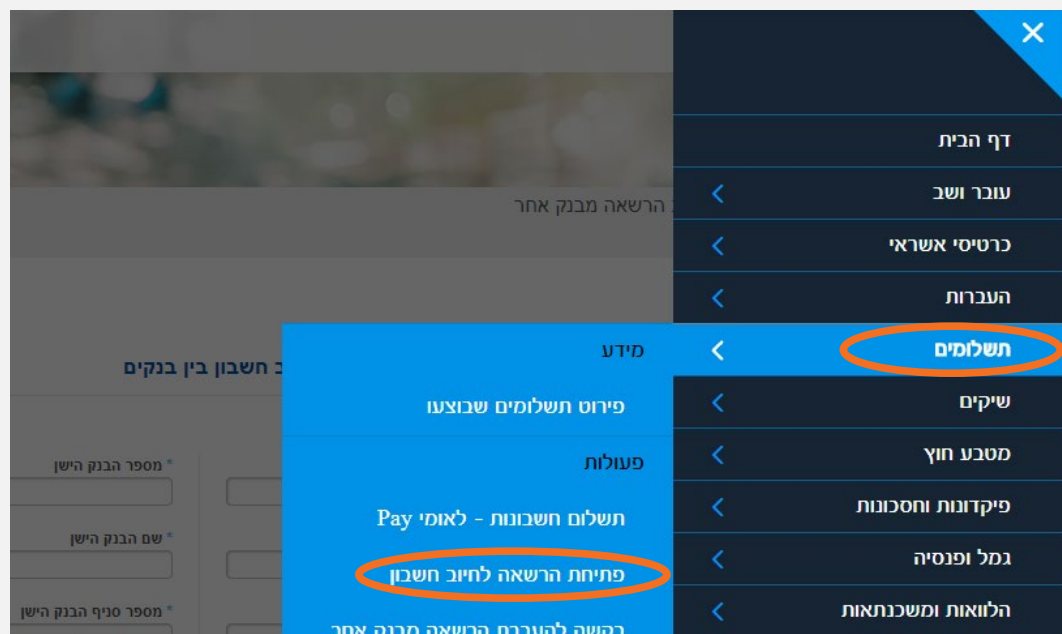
דף הבית
עובר ושב
כרטיסי אשראי
העברות
תשלומים
שיקים
מטבע חוץ
פיקדונות וחסכונות
גמל ופנסיה
הלוואות ומשכנתאות

מידע
פירוט תשלומים שבוצעו
פעולות
תשלום חשבונות - לאומי Pay
פתיחת הרשאה לחיוב חשבון
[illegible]

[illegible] הרשאה מבנק אחר
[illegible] חשבון בין בנקים
* מספר הבנק הישן
* שם הבנק הישן
* מספר סניף הבנק הישן